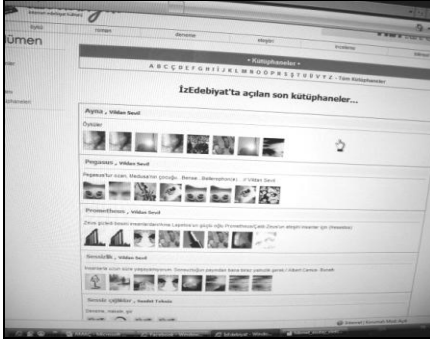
İzEdebiyat'ta açılan son kütüphaneler...

• Kütüphaneler •

A B C Ç D E F G H I İ J K L M N O Ö P R S Ş T U Ü V Y Z - Tüm Kütüphaneler

Ayna , Vildan Sevil

Öyküler

Pegasus , Vildan Sevil

Pegasus'tur ozan, Medusa'nın çocuğu , Bensa , Bellerophon'a ) - // Vildan Sevil

Prometheus , Vildan Sevil

Sessizlik , Vildan Sevil

Sessiz çığlıklar , Saadet Tekeli

ümen

deneme

eleştiri

inceleme